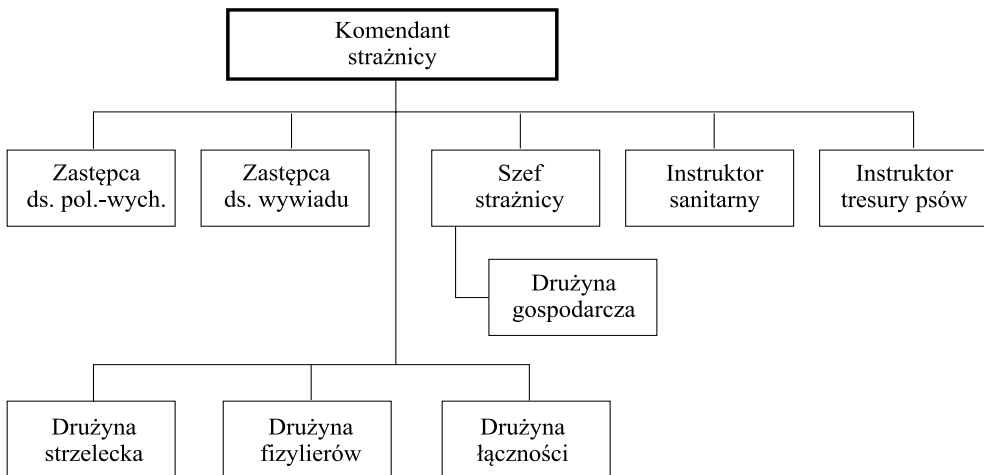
Komendant strażnicy

Zastępca ds. pol.-wych.

Zastępca ds. wywiadu

Szef strażnicy

Instruktor sanitarny

Instruktor tresury psów

Drużyna gospodarcza

Drużyna strzelecka

Drużyna fizylierów

Drużyna łączności